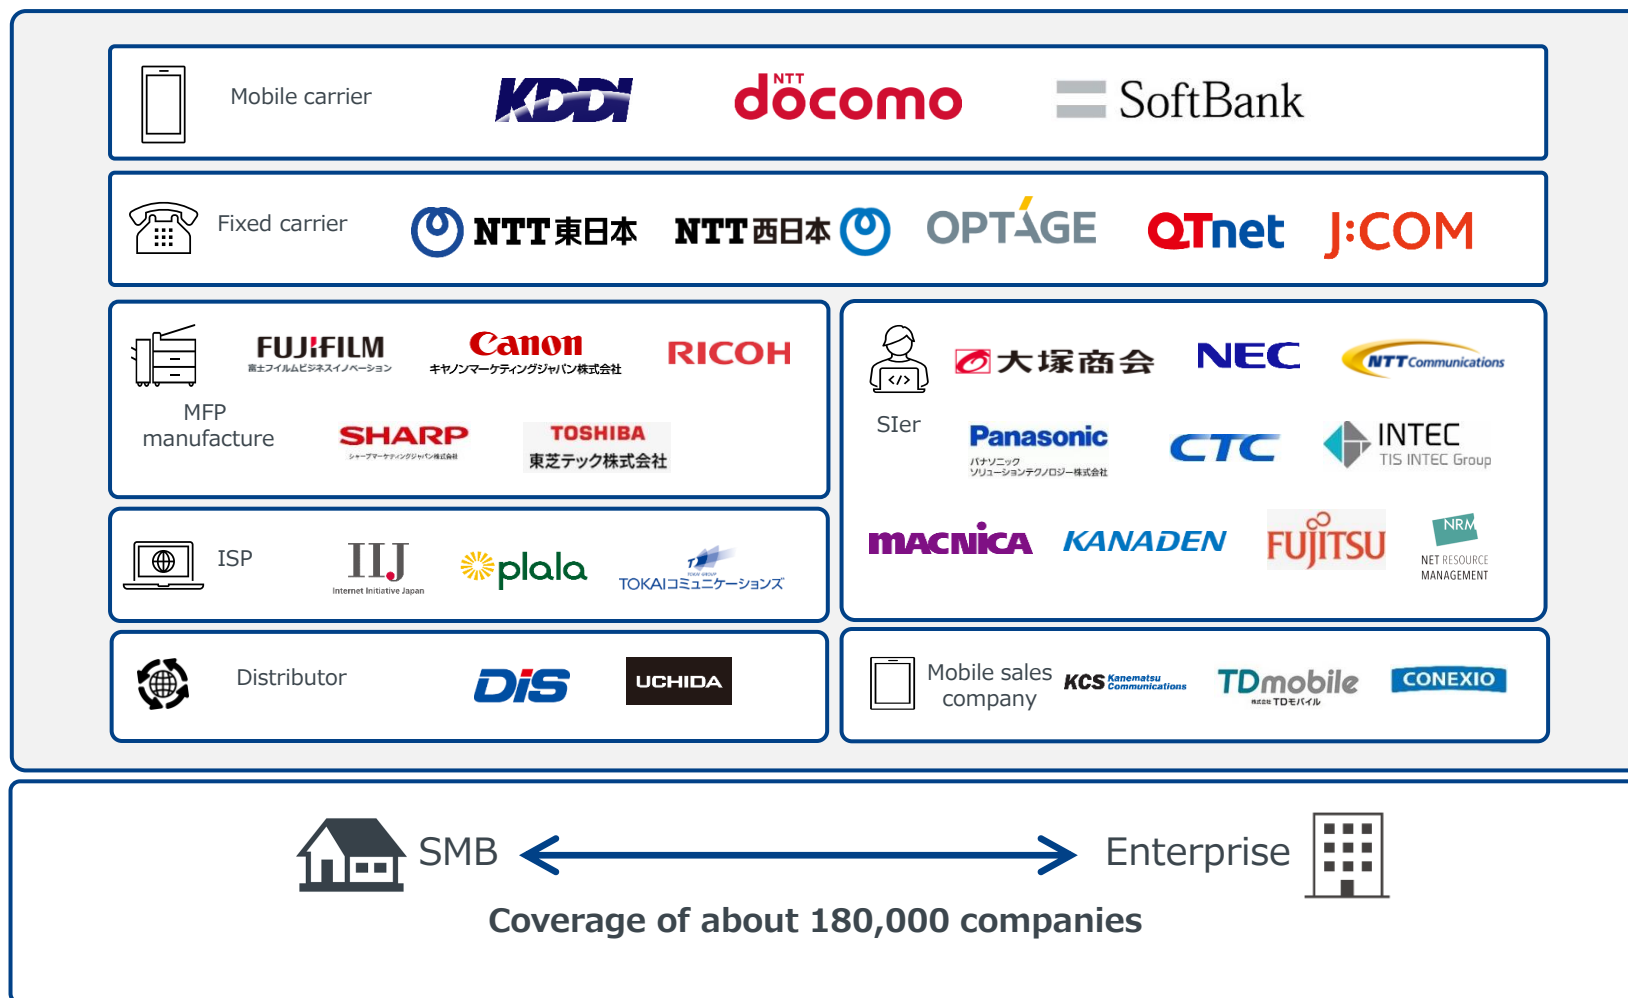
Mobile carrier KDDI NTT docomo SoftBank

Fixed carrier NTT東日本 NTT西日本 OPTAGE QTnet J:COM

MFP manufacture FUJIFILM 富士フイルムビジネスイノベーション Canon キヤノンマーケティングジャパン株式会社 RICOH SHARP シャープマーケティングジャパン株式会社 TOSHIBA 東芝テック株式会社

SIer 大塚商会 NEC NTT Communications Panasonic パナソニック ソリューションテクノロジー株式会社 CTC INTEC TIS INTEC Group MACNICA KANADEN FUJITSU NRM NET RESOURCE MANAGEMENT

ISP IIJ Internet Initiative Japan plala TOKAIコミュニケーションズ

Distributor DIS UCHIDA

Mobile sales company KCS Kanematsu Communications TDmobile 株式会社 TDモバイル CONEXIO

SMB Enterprise

Coverage of about 180,000 companies